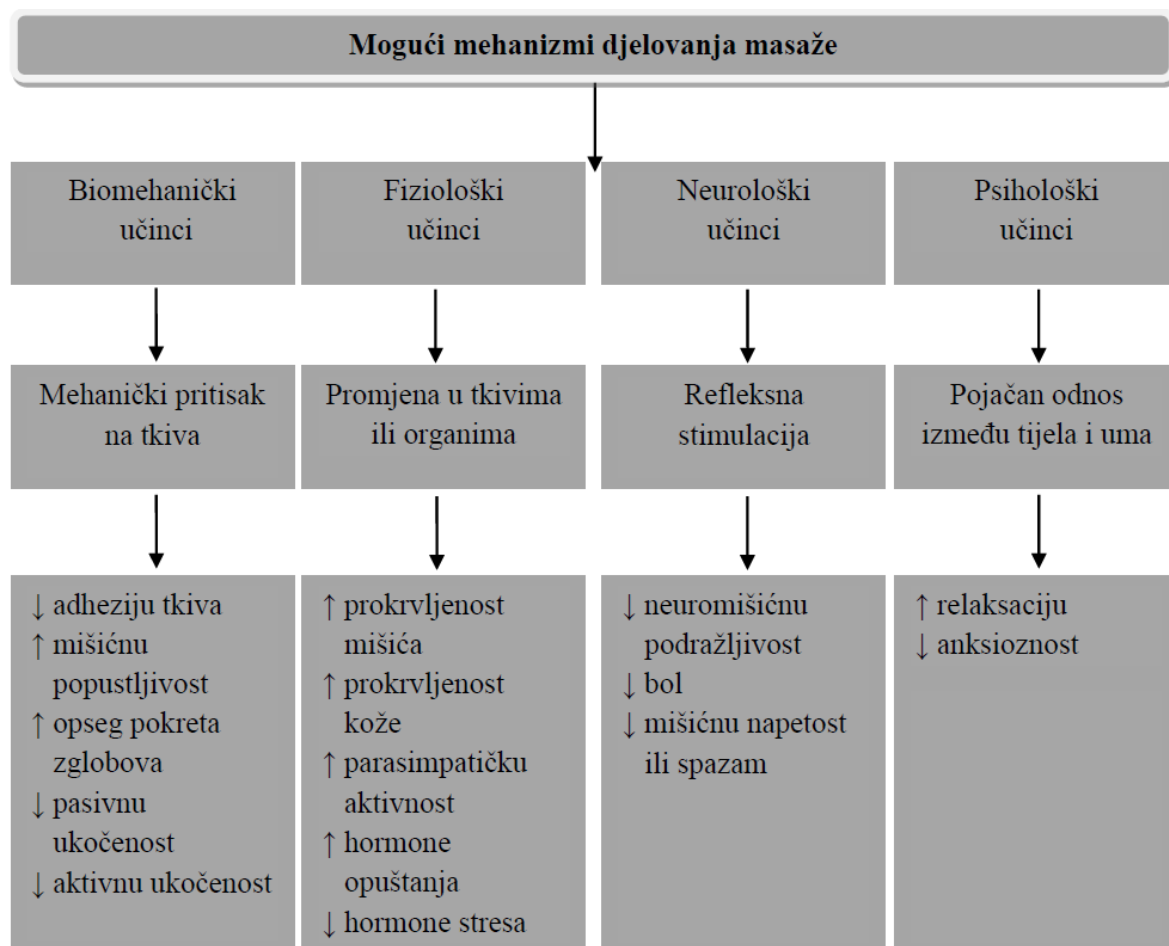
Mogući mehanizmi djelovanja masaže

Biomehanički učinci

Fiziološki učinci

Neurološki učinci

Psihološki učinci

Mehanički pritisak na tkiva

Promjena u tkivima ili organima

Refleksna stimulacija

Pojačan odnos između tijela i uma

↓ adheziju tkiva
↑ mišićnu popustljivost
↑ opseg pokreta zglobova
↓ pasivnu ukočenost
↓ aktivnu ukočenost

↑ prokrvljenost mišića
↑ prokrvljenost kože
↑ parasimpatičku aktivnost
↑ hormone opuštanja
↓ hormone stresa

↓ neuromišićnu podražljivost
↓ bol
↓ mišićnu napetost ili spazam

↑ relaksaciju
↓ anksioznost